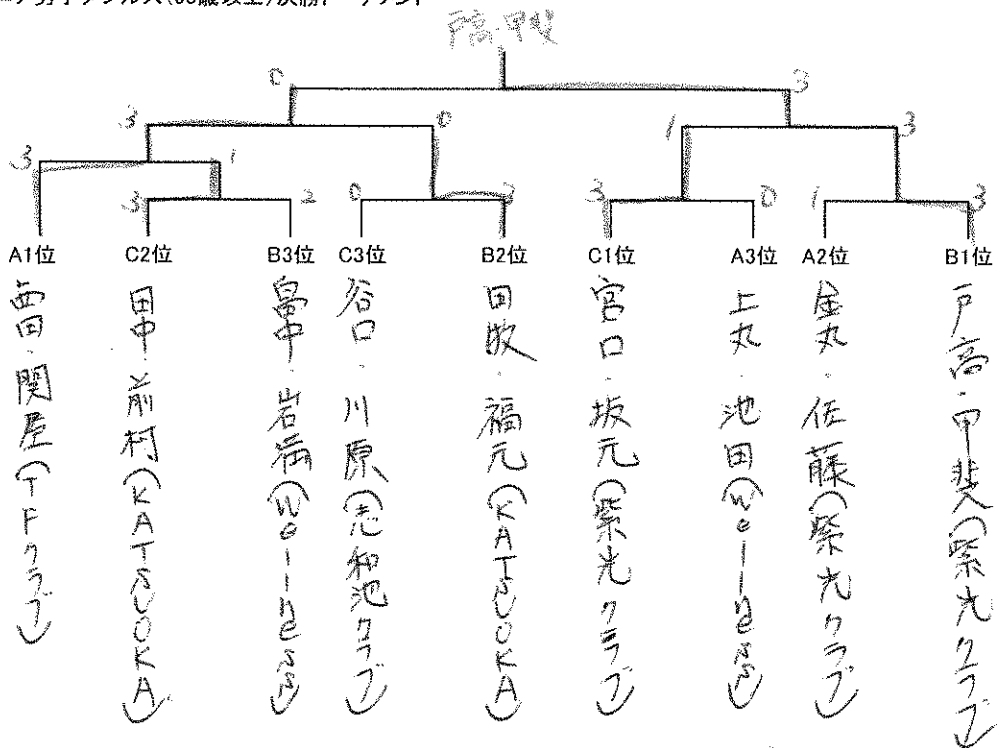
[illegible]男子ダブルス(60歳以上)決勝トーナメント

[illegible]

0 3
3 0 1 3
3 1 3 2 0 2 3 0 1 3

A1位 C2位 B3位 C3位 B2位 C1位 A3位 A2位 B1位

西田・関屋(TFクラブ)

田中・前村(KATSUOKA)

亀中・岩橋(Wellness)

谷口・川原(志和池クラブ)

田牧・福元(KATSUOKA)

宮口・坂元(紫光クラブ)

上丸・池田(Wellness)

金丸・佐藤(紫光クラブ)

戸高・甲斐(紫光クラブ)